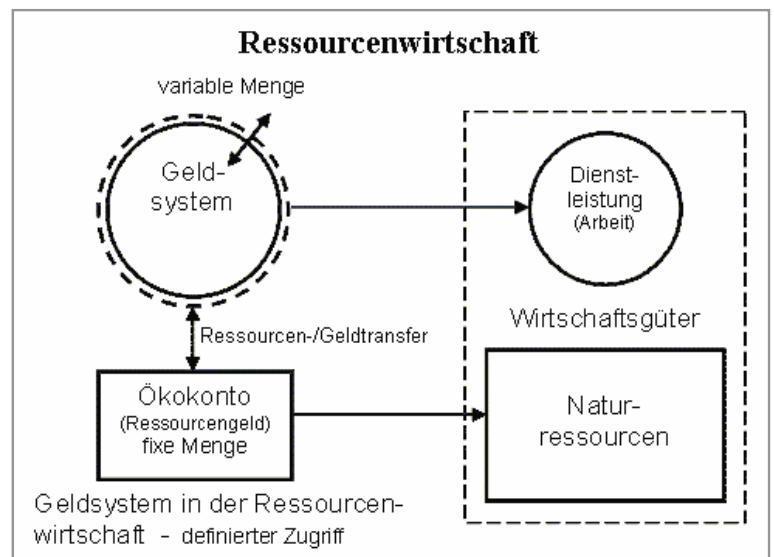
Ressourcenwirtschaft

variable Menge

Geldsystem

Dienstleistung (Arbeit)

Wirtschaftsgüter

Ressourcen-/Geldtransfer

Ökokonto (Ressourcengeld) fixe Menge

Naturressourcen

Geldsystem in der Ressourcenwirtschaft - definierter Zugriff